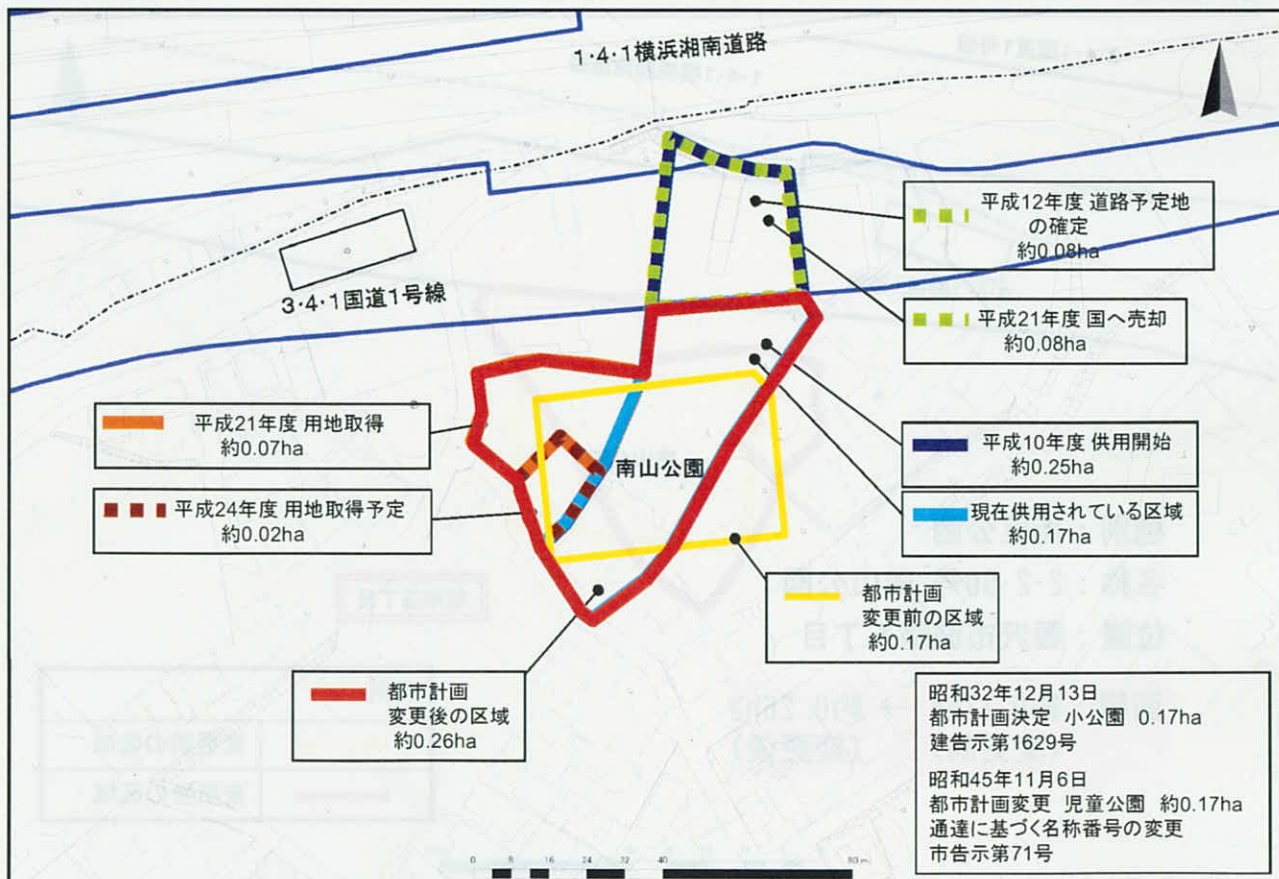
1·4·1横浜湘南道路

3·4·1国道1号線

平成12年度 道路予定地の確定
約0.08ha

平成21年度 国へ売却
約0.08ha

平成21年度 用地取得
約0.07ha

平成24年度 用地取得予定
約0.02ha

南山公園

平成10年度 供用開始
約0.25ha

現在供用されている区域
約0.17ha

都市計画
変更前の区域
約0.17ha

都市計画
変更後の区域
約0.26ha

昭和32年12月13日
都市計画決定 小公園 0.17ha
建告示第1629号

昭和45年11月6日
都市計画変更 児童公園 約0.17ha
通達に基づく名称番号の変更
市告示第71号

0 8 16 24 32 40 80m